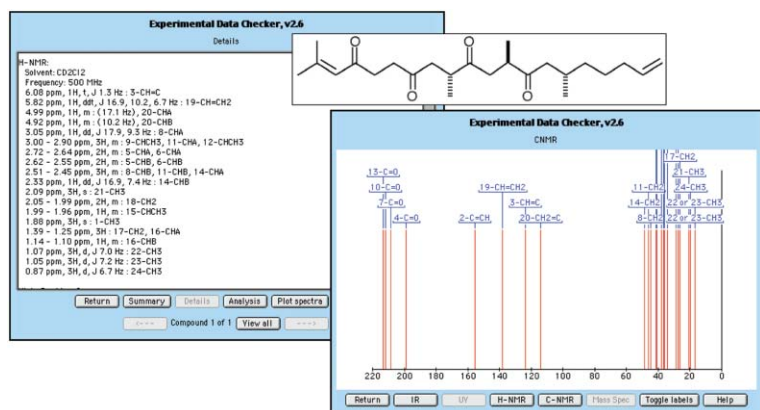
Experimental Data Checker, v2.6

Details

H-NMR:
Solvent: CD2Cl2
Frequency: 500 MHz
6.08 ppm, 1H, t, J 1.3 Hz : 3-CH=C
5.82 ppm, 1H, ddt, J 16.9, 10.2, 6.7 Hz : 19-CH=CH2
4.99 ppm, 1H, m : (17.1 Hz), 20-CHA
4.92 ppm, 1H, m : (10.2 Hz), 20-CHB
3.05 ppm, 1H, dd, J 17.9, 9.3 Hz : 8-CHA
3.00 - 2.90 ppm, 3H, m : 9-CHCH3, 11-CHA, 12-CHCH3
2.72 - 2.64 ppm, 2H, m : 5-CHA, 6-CHA
2.62 - 2.55 ppm, 2H, m : 5-CHB, 6-CHB
2.51 - 2.45 ppm, 3H, m : 8-CHB, 11-CHB, 14-CHA
2.33 ppm, 1H, dd, J 16.9, 7.4 Hz : 14-CHB
2.09 ppm, 3H, s : 21-CH3
2.05 - 1.99 ppm, 2H, m : 18-CH2
1.99 - 1.96 ppm, 1H, m : 15-CHCH3
1.88 ppm, 3H, s : 1-CH3
1.39 - 1.25 ppm, 3H : 17-CH2, 16-CHA
1.14 - 1.10 ppm, 1H, m : 16-CHB
1.07 ppm, 3H, d, J 7.0 Hz : 22-CH3
1.05 ppm, 3H, d, J 7.2 Hz : 23-CH3
0.87 ppm, 3H, d, J 6.7 Hz : 24-CH3

Return | Summary | Details | Analysis | Plot spectra

<--- Compound 1 of 1 View all --->

Experimental Data Checker, v2.6

CNMR

13-C=O, 10-C=O, 7-C=O, 4-C=O, 2-C=CH, 19-CH=CH2, 3-CH=C, 20-CH2=C, 11-CH2, 14-CH2, 8-CH2, 17-CH2, 21-CH3, 24-CH3, 22 or 23-CH3, 22 or 23-CH3

220 200 180 160 140 120 100 80 60 40 20 0

Return | IR | UV | H-NMR | C-NMR | Mass Spec | Toggle labels | Help